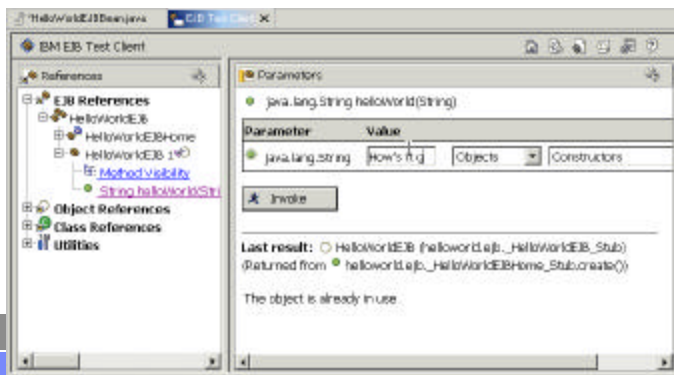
HelloWorldEJBBean.java | EJB Test Client ×

IBM EJB Test Client

References

EJB References
HelloWorldEJB
HelloWorldEJBHome
HelloWorldEJB 1
Method Visibility
String helloWorld(Stri
Object References
Class References
Utilities

Parameters

java.lang.String helloWorld(String)

| Parameter | Value | | |
|---|---|---|---|
| java.lang.string | How's it g | Objects | Constructors |

Invoke

Last result: HelloWorldEJB (helloworld.ejb._HelloWorldEJB_Stub)
(Returned from helloworld.ejb._HelloWorldEJBHome_Stub.create())

The object is already in use.